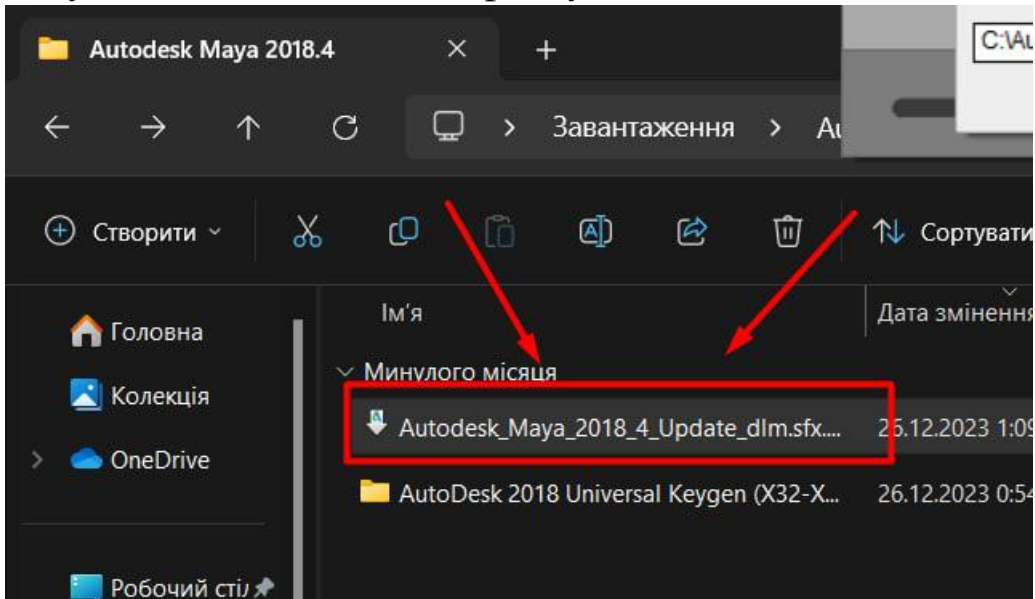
Autodesk Maya 2018.4

C:\Au

Завантаження > Au

Створити

Сортувати

Головна

Колекція

OneDrive

Робочий стіл

Ім'я

Дата змінення

Минулого місяця

Autodesk_Maya_2018_4_Update_dlm.sfx....

26.12.2023 1:09

AutoDesk 2018 Universal Keygen (X32-X...

26.12.2023 0:54